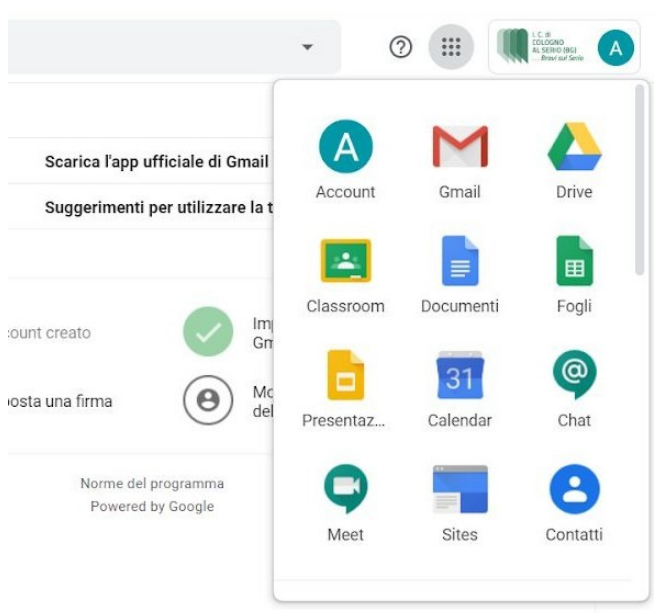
I. C. di COLOGNO AL SERIO (BG) Bravi sul Serio

A

Scarica l'app ufficiale di Gmail

Suggerimenti per utilizzare la t

count creato

Imp
Gm

osta una firma

Mo
del

Norme del programma
Powered by Google

A
Account

Gmail

Drive

Classroom

Documenti

Fogli

Presentaz...

31
Calendar

Chat

Meet

Sites

Contatti